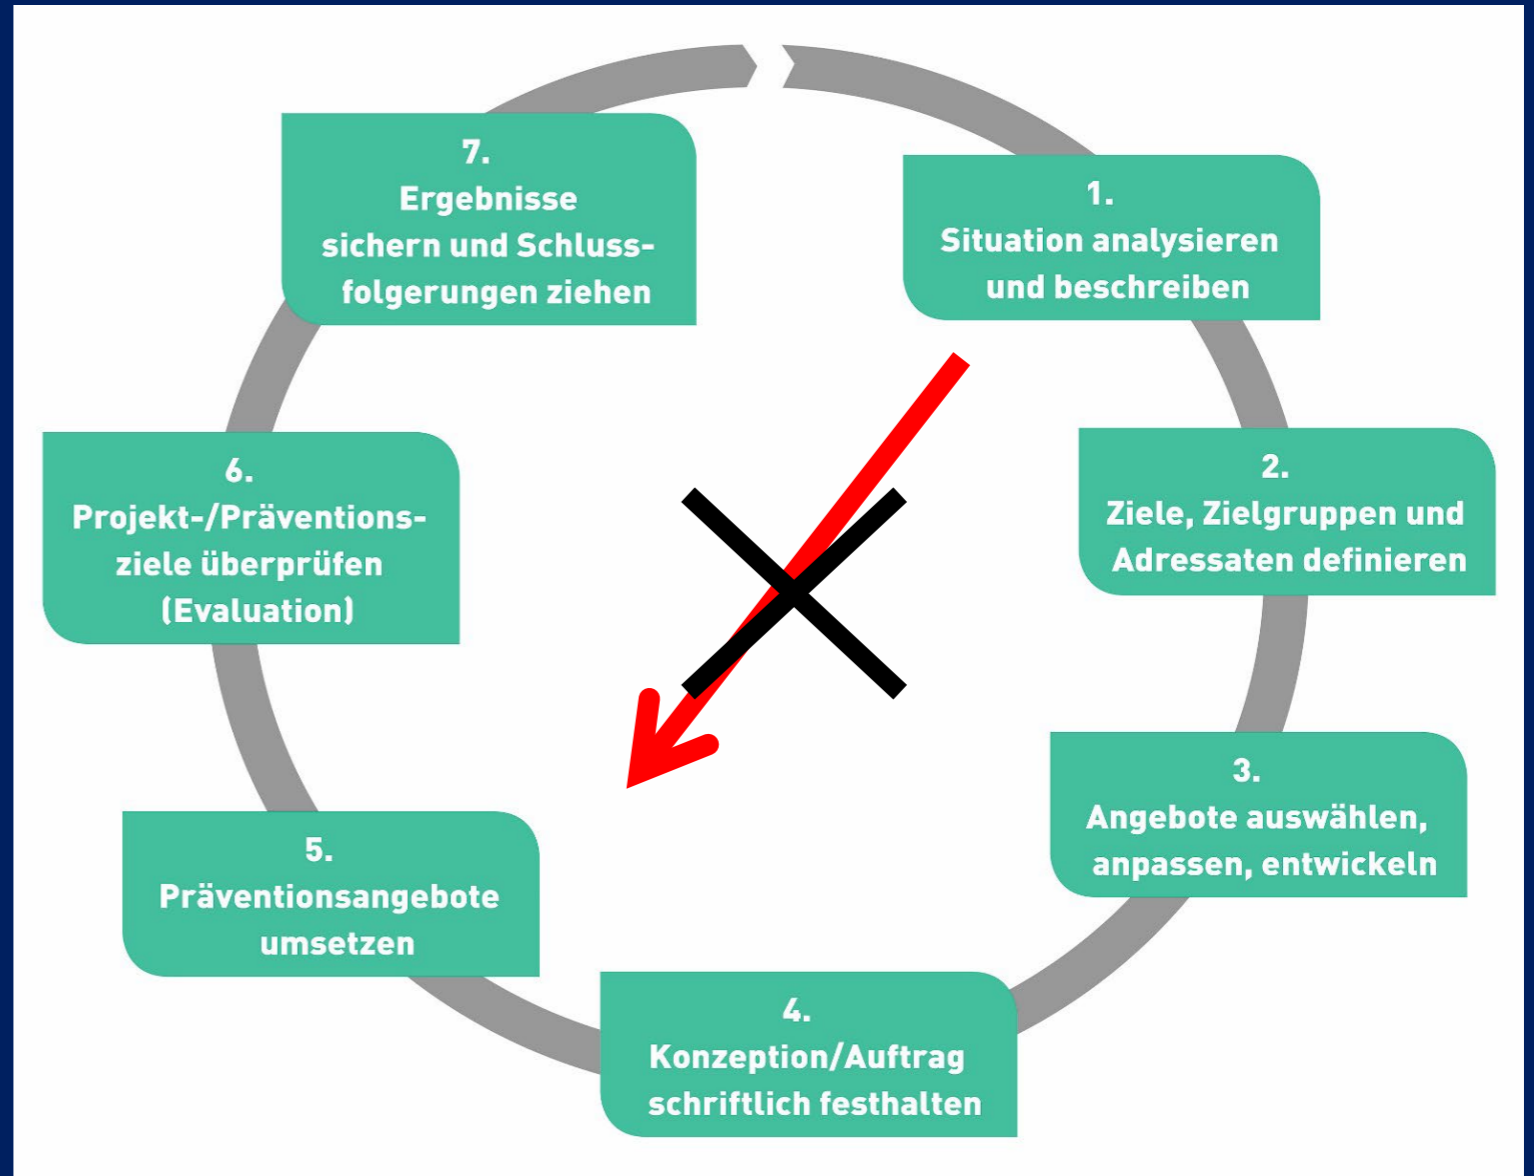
7.
Ergebnisse sichern und Schlussfolgerungen ziehen

1.
Situation analysieren und beschreiben

6.
Projekt-/Präventionsziele überprüfen (Evaluation)

2.
Ziele, Zielgruppen und Adressaten definieren

3.
Angebote auswählen, anpassen, entwickeln

5.
Präventionsangebote umsetzen

4.
Konzeption/Auftrag schriftlich festhalten